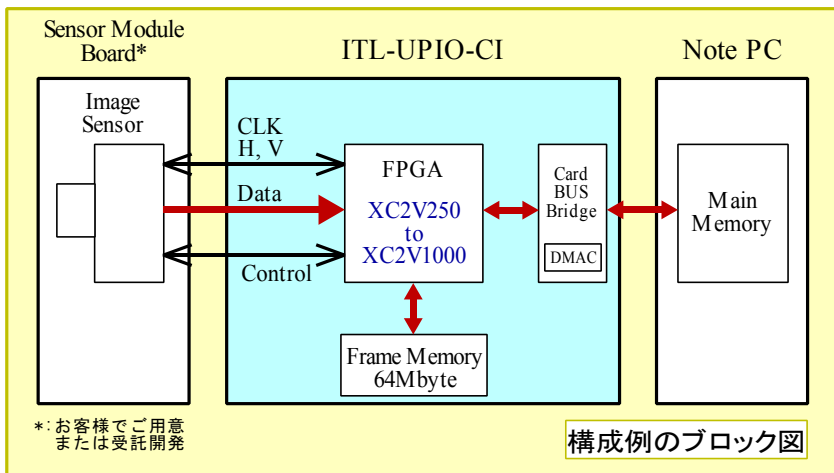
Sensor Module Board*

ITL-UPIO-CI

Note PC

Image Sensor

CLK
H, V

Data

Control

FPGA

XC2V250
to
XC2V1000

Card BUS Bridge

DMAC

Main Memory

Frame Memory
64Mbyte

*:お客様でご用意
または受託開発

構成例のブロック図